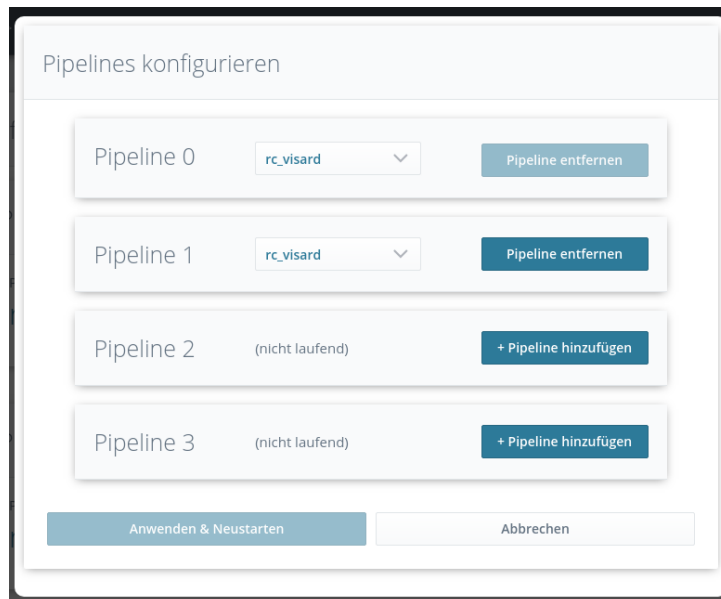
Pipelines konfigurieren

Pipeline 0 rc_visard Pipeline entfernen

Pipeline 1 rc_visard Pipeline entfernen

Pipeline 2 (nicht laufend) + Pipeline hinzufügen

Pipeline 3 (nicht laufend) + Pipeline hinzufügen

Anwenden & Neustarten Abbrechen